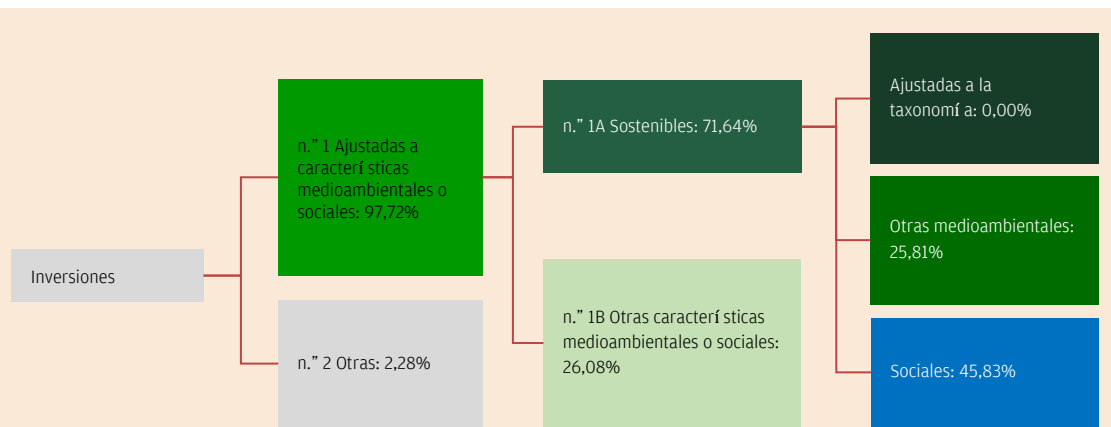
Inversiones

n.” 1 Ajustadas a caracterí sticas medioambientales o sociales: 97,72%

n.” 2 Otras: 2,28%

n.” 1A Sostenibles: 71,64%

n.” 1B Otras caracterí sticas medioambientales o sociales: 26,08%

Ajustadas a la taxonomí a: 0,00%

Otras medioambientales: 25,81%

Sociales: 45,83%